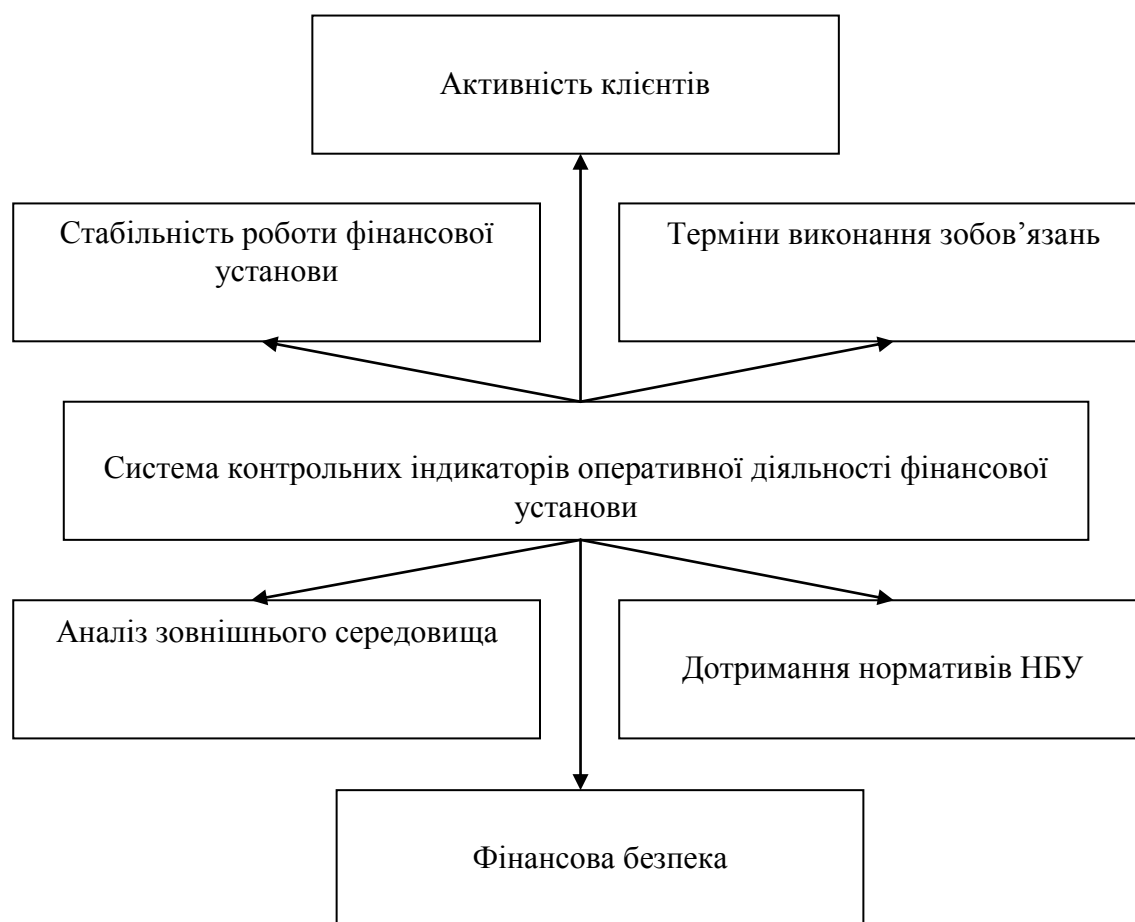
Активність клієнтів

Стабільність роботи фінансової установи

Терміни виконання зобов’язань

Система контрольних індикаторів оперативної діяльності фінансової установи

Аналіз зовнішнього середовища

Дотримання нормативів НБУ

Фінансова безпека